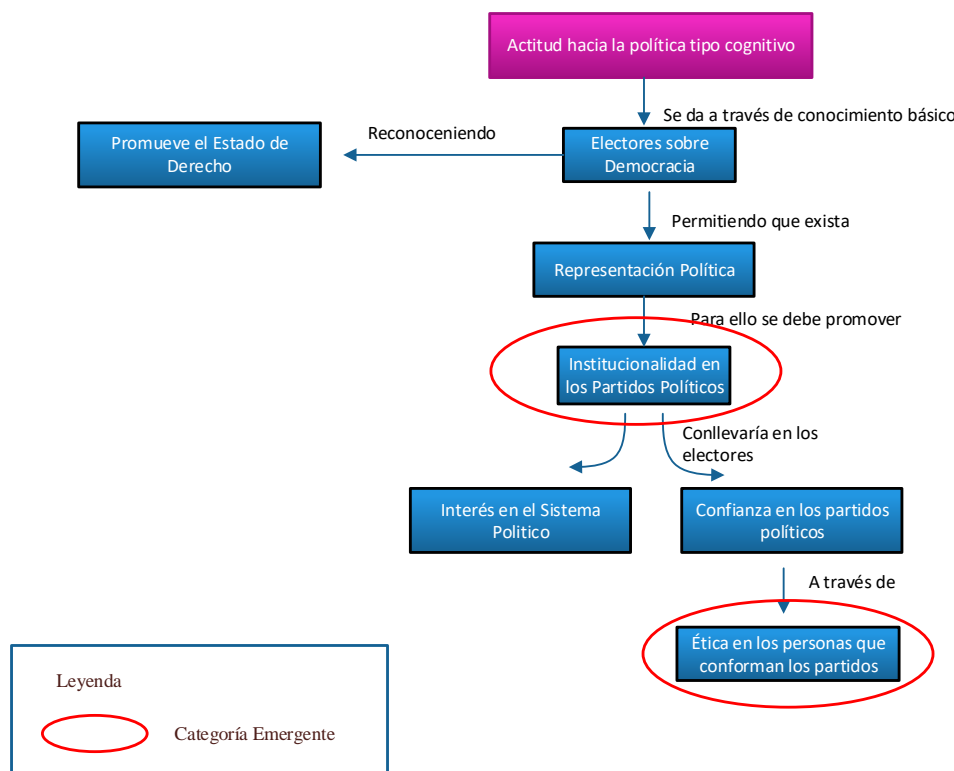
Actitud hacia la política tipo cognitivo

Se da a través de conocimiento básico

Promueve el Estado de Derecho

Reconoceniendo

Electores sobre Democracia

Permitiendo que exista

Representación Política

Para ello se debe promover

Institucionalidad en los Partidos Políticos

Conllevaría en los electores

Interés en el Sistema Politico

Confianza en los partidos políticos

A través de

Ética en los personas que conforman los partidos

Leyenda

Categoría Emergente